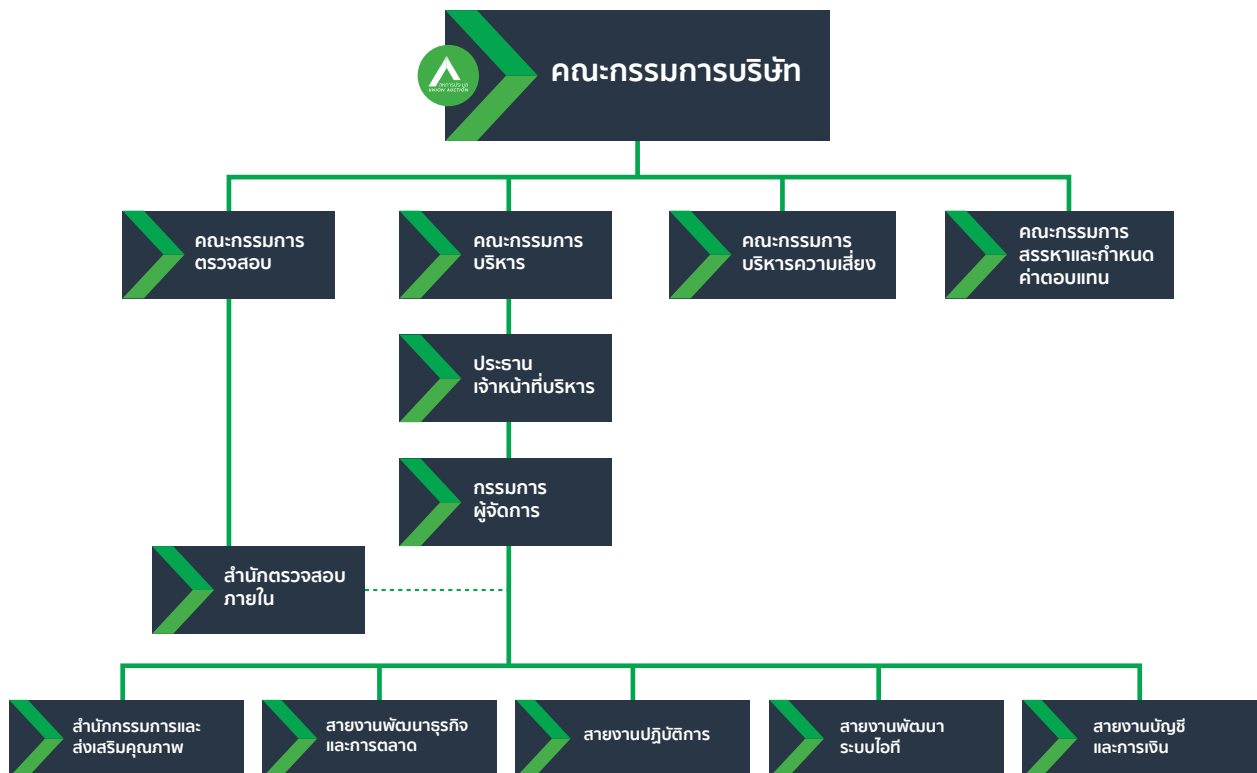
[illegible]
UNION AUCTION

คณะกรรมการบริษัท

คณะกรรมการ
ตรวจสอบ

คณะกรรมการ
บริหาร

คณะกรรมการ
บริหารความเสี่ยง

คณะกรรมการ
สรรหาและกำหนด
ค่าตอบแทน

ประธาน
เจ้าหน้าที่บริหาร

กรรมการ
ผู้จัดการ

สำนักตรวจสอบ
ภายใน

สำนักกรรมการและ
ส่งเสริมคุณภาพ

สายงานพัฒนาธุรกิจ
และการตลาด

สายงานปฏิบัติการ

สายงานพัฒนา
ระบบไอที

สายงานบัญชี
และการเงิน